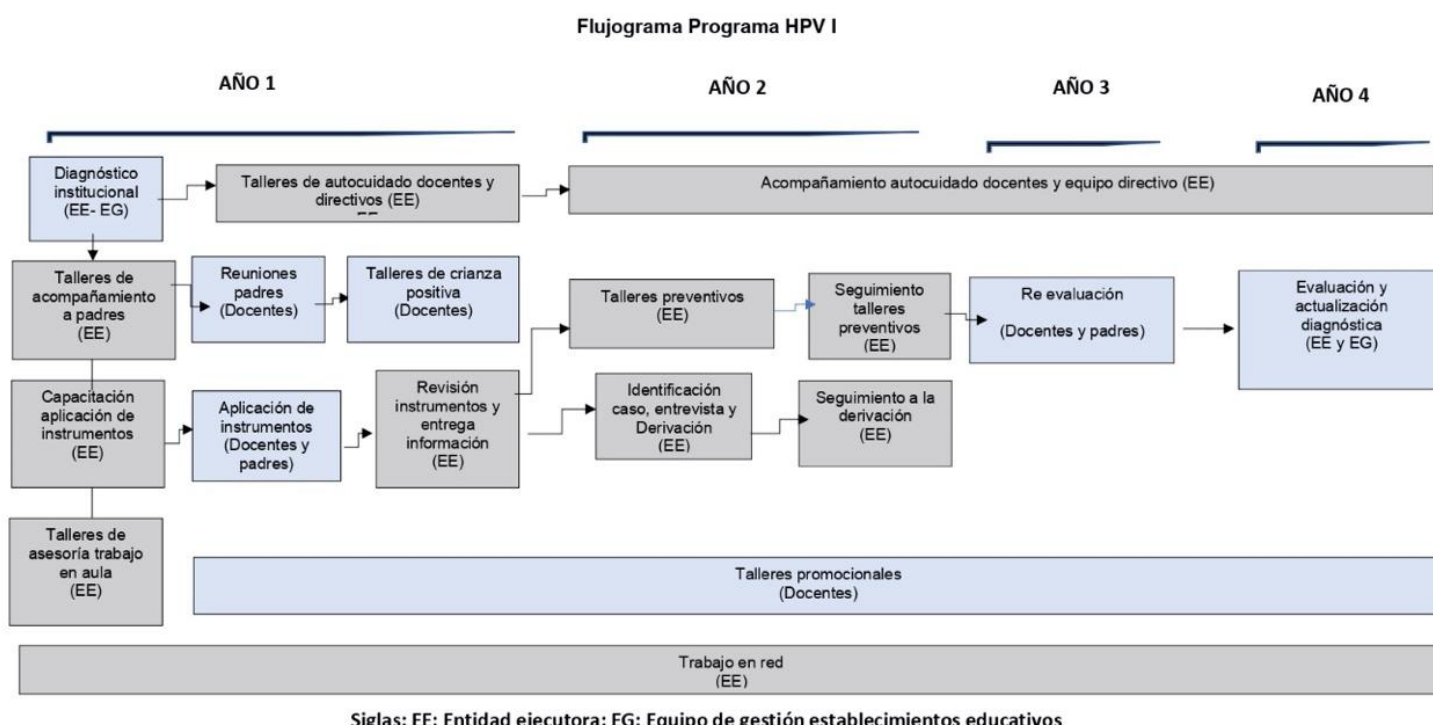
Flujograma Programa HPV I

AÑO 1

AÑO 2

AÑO 3

AÑO 4

Diagnóstico institucional (EE- EG)

Talleres de autocuidado docentes y directivos (EE)

Acompañamiento autocuidado docentes y equipo directivo (EE)

Talleres de acompañamiento a padres (EE)

Reuniones padres (Docentes)

Talleres de crianza positiva (Docentes)

Talleres preventivos (EE)

Seguimiento talleres preventivos (EE)

Re evaluación

(Docentes y padres)

Evaluación y actualización diagnóstica (EE y EG)

Capacitación aplicación de instrumentos (EE)

Aplicación de instrumentos (Docentes y padres)

Revisión instrumentos y entrega información (EE)

Identificación caso, entrevista y Derivación (EE)

Seguimiento a la derivación (EE)

Talleres de asesoría trabajo en aula (EE)

Talleres promocionales (Docentes)

Trabajo en red (EE)

Siglas: EE: Entidad ejecutora; EG: Equipo de gestión establecimientos educativos